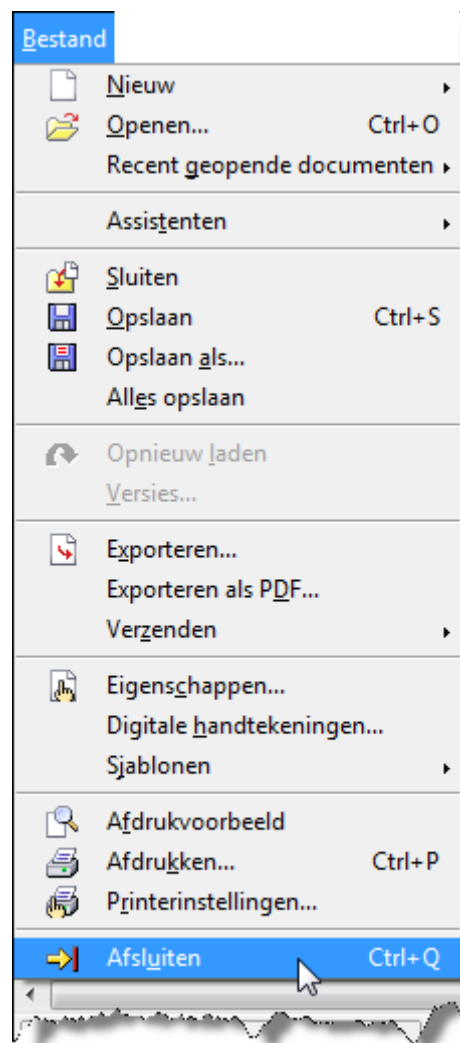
Bestand

Nieuw
Openen... Ctrl+O
Recent geopende documenten

Assistenten

Sluiten
Opslaan Ctrl+S
Opslaan als...
Alles opslaan

Opnieuw laden
Versies...

Exporteren...
Exporteren als PDF...
Verzenden

Eigenschappen...
Digitale handtekeningen...
Sjablonen

Afdrukvoorbeeld
Afdrukken... Ctrl+P
Printerinstellingen...

Afsluiten Ctrl+Q